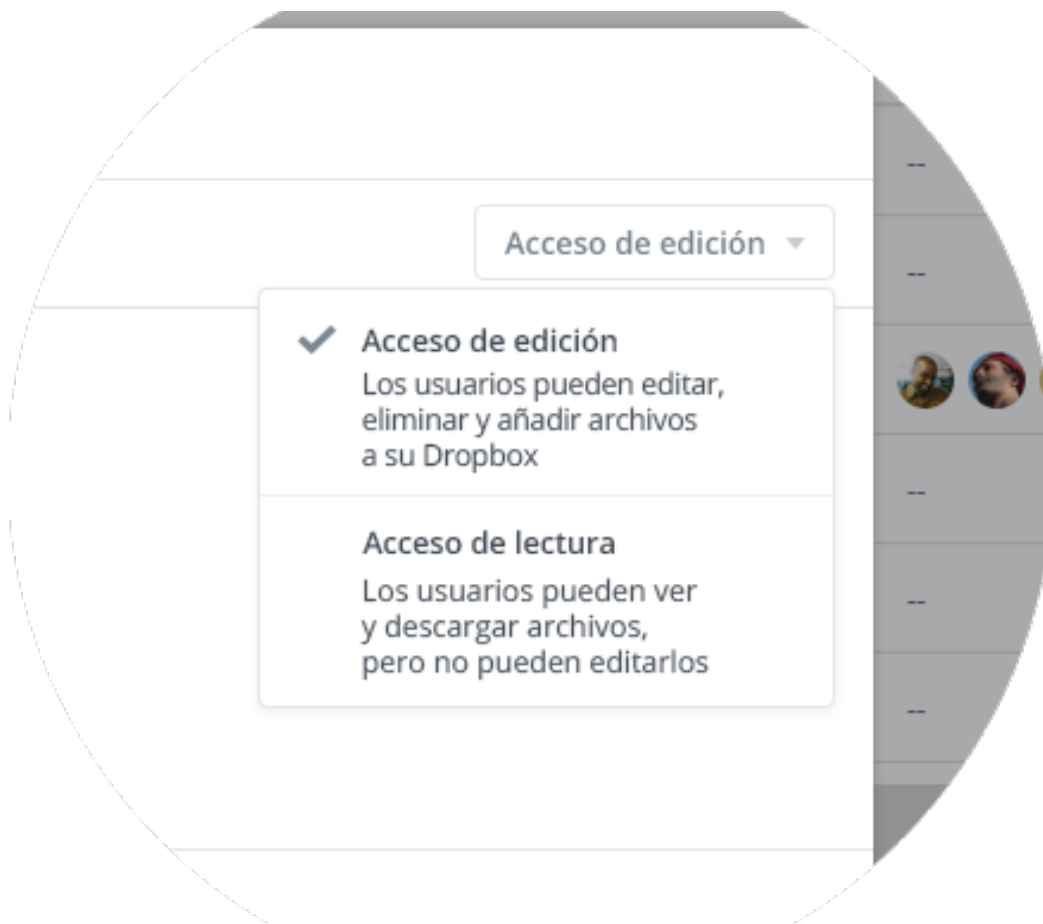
Acceso de edición

Acceso de edición
Los usuarios pueden editar, eliminar y añadir archivos a su Dropbox

Acceso de lectura
Los usuarios pueden ver y descargar archivos, pero no pueden editarlos

--
--
--
--
--